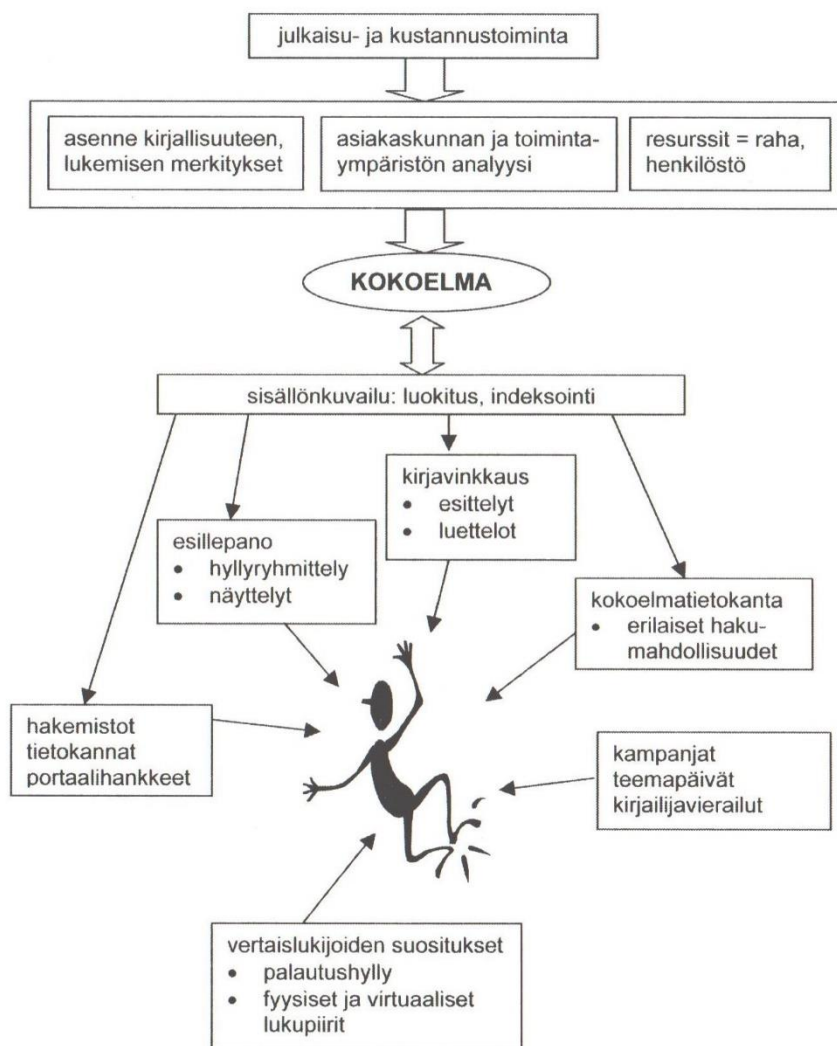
julkaisu- ja kustannustoiminta

asenne kirjallisuuteen, lukemisen merkitykset

asiakaskunnan ja toimintaympäristön analyysi

resurssit = raha, henkilöstö

KOKOELMA

sisällönkuvailu: luokitus, indeksointi

kirjavinkkaus
• esittelyt
• luettelot

esillepano
• hyllyryhmittely
• näyttelyt

kokoelmatietokanta
• erilaiset hakumahdollisuudet

hakemistot
tietokannat
portaalihankkeet

kampanjat
teemapäivät
kirjailijavierailut

vertaislukijoiden suositukset
• palautushylly
• fyysiset ja virtuaaliset lukupiirit
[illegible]